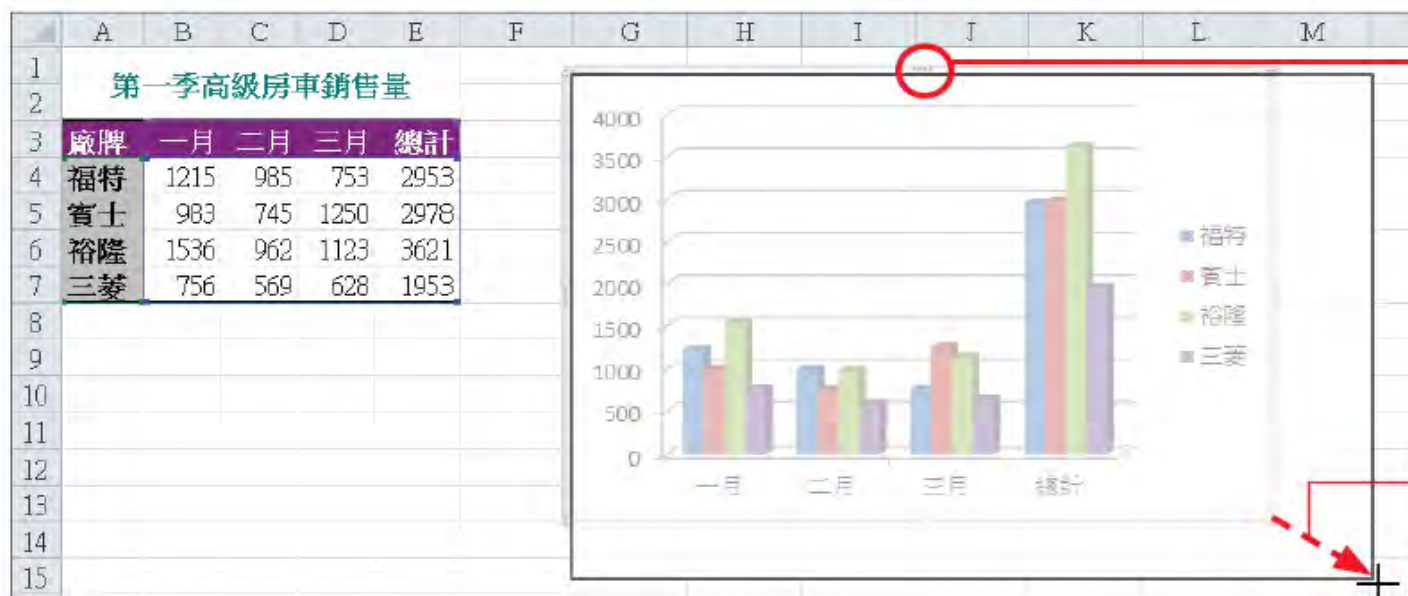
|  | A | B | C | D | E | F | G | H | I | J | K | L | M |
|---|---|---|---|---|---|---|---|---|---|---|---|---|---|
| 1 | 第一季高級房車銷售量 | | | | | | | | | | | | |
| 2 | | | | | | | | | | | | | |
| 3 | 廠牌 | 一月 | 二月 | 三月 | 總計 | | | | | | | | |
| 4 | 福特 | 1215 | 985 | 753 | 2953 | | | | | | | | |
| 5 | 賓士 | 983 | 745 | 1250 | 2978 | | | | | | | | |
| 6 | 裕隆 | 1536 | 962 | 1123 | 3621 | | | | | | | | |
| 7 | 三菱 | 756 | 569 | 628 | 1953 | | | | | | | | |
| 8 | | | | | | | | | | | | | |
| 9 | | | | | | | | | | | | | |
| 10 | | | | | | | | | | | | | |
| 11 | | | | | | | | | | | | | |
| 12 | | | | | | | | | | | | | |
| 13 | | | | | | | | | | | | | |
| 14 | | | | | | | | | | | | | |
| 15 | | | | | | | | | | | | | |

4000
3500
3000
2500
2000
1500
1000
500
0

一月 二月 三月 總計

福特
賓士
裕隆
三菱